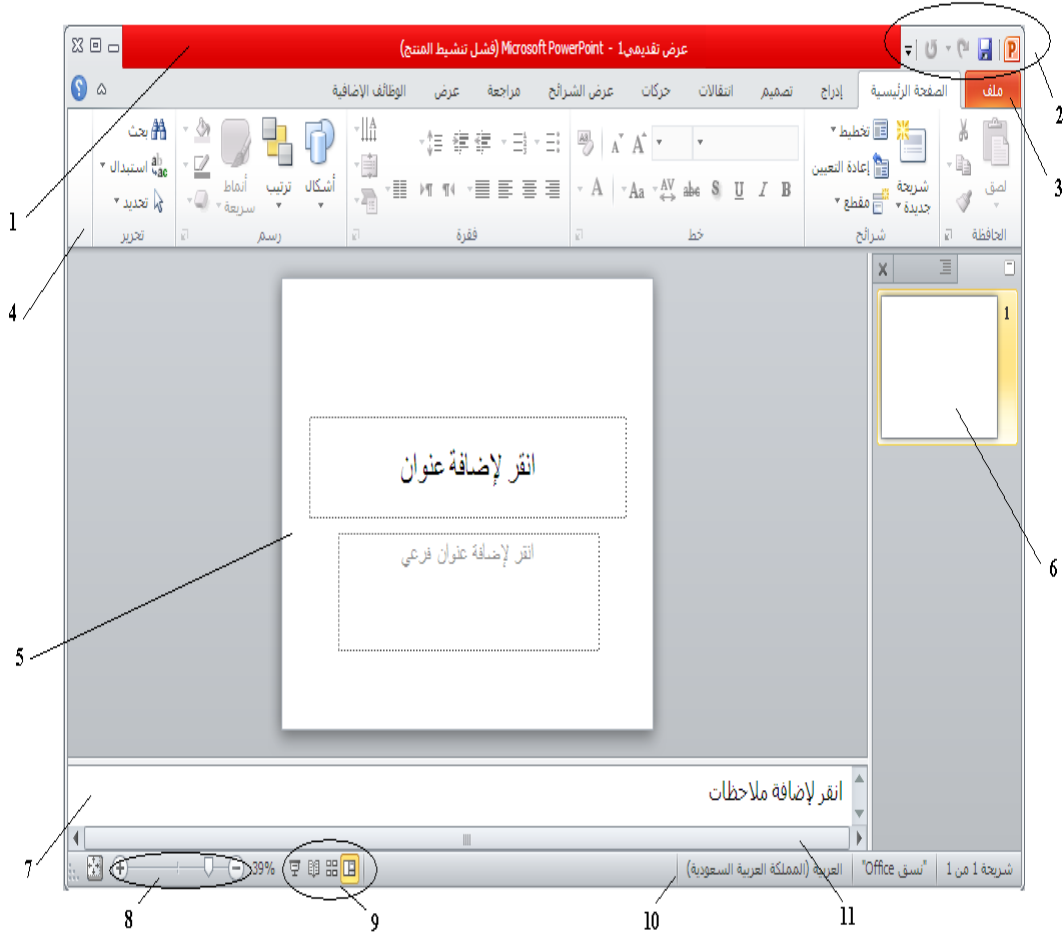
عرض تقديمي1 - Microsoft PowerPoint (فشل تنشيط المنتج)

ملف
الصفحة الرئيسية
إدراج
تصميم
انتقالات
حركات
عرض الشرائح
مراجعة
عرض
الوظائف الإضافية

لصق
الحافظة
شريحة جديدة
تخطيط
إعادة التعيين
مقطع
شرائح
B I U S abc AV Aa A
خط
فقرة
أشكال
ترتيب
أنماط سريعة
رسم
بحث
استبدال
تحديد
تحرير

1

انقر لإضافة عنوان
انقر لإضافة عنوان فرعي

انقر لإضافة ملاحظات

شريحة 1 من 1
"نسق Office"
العربية (المملكة العربية السعودية)
39%

1
2
3
4
5
6
7
8
9
10
11